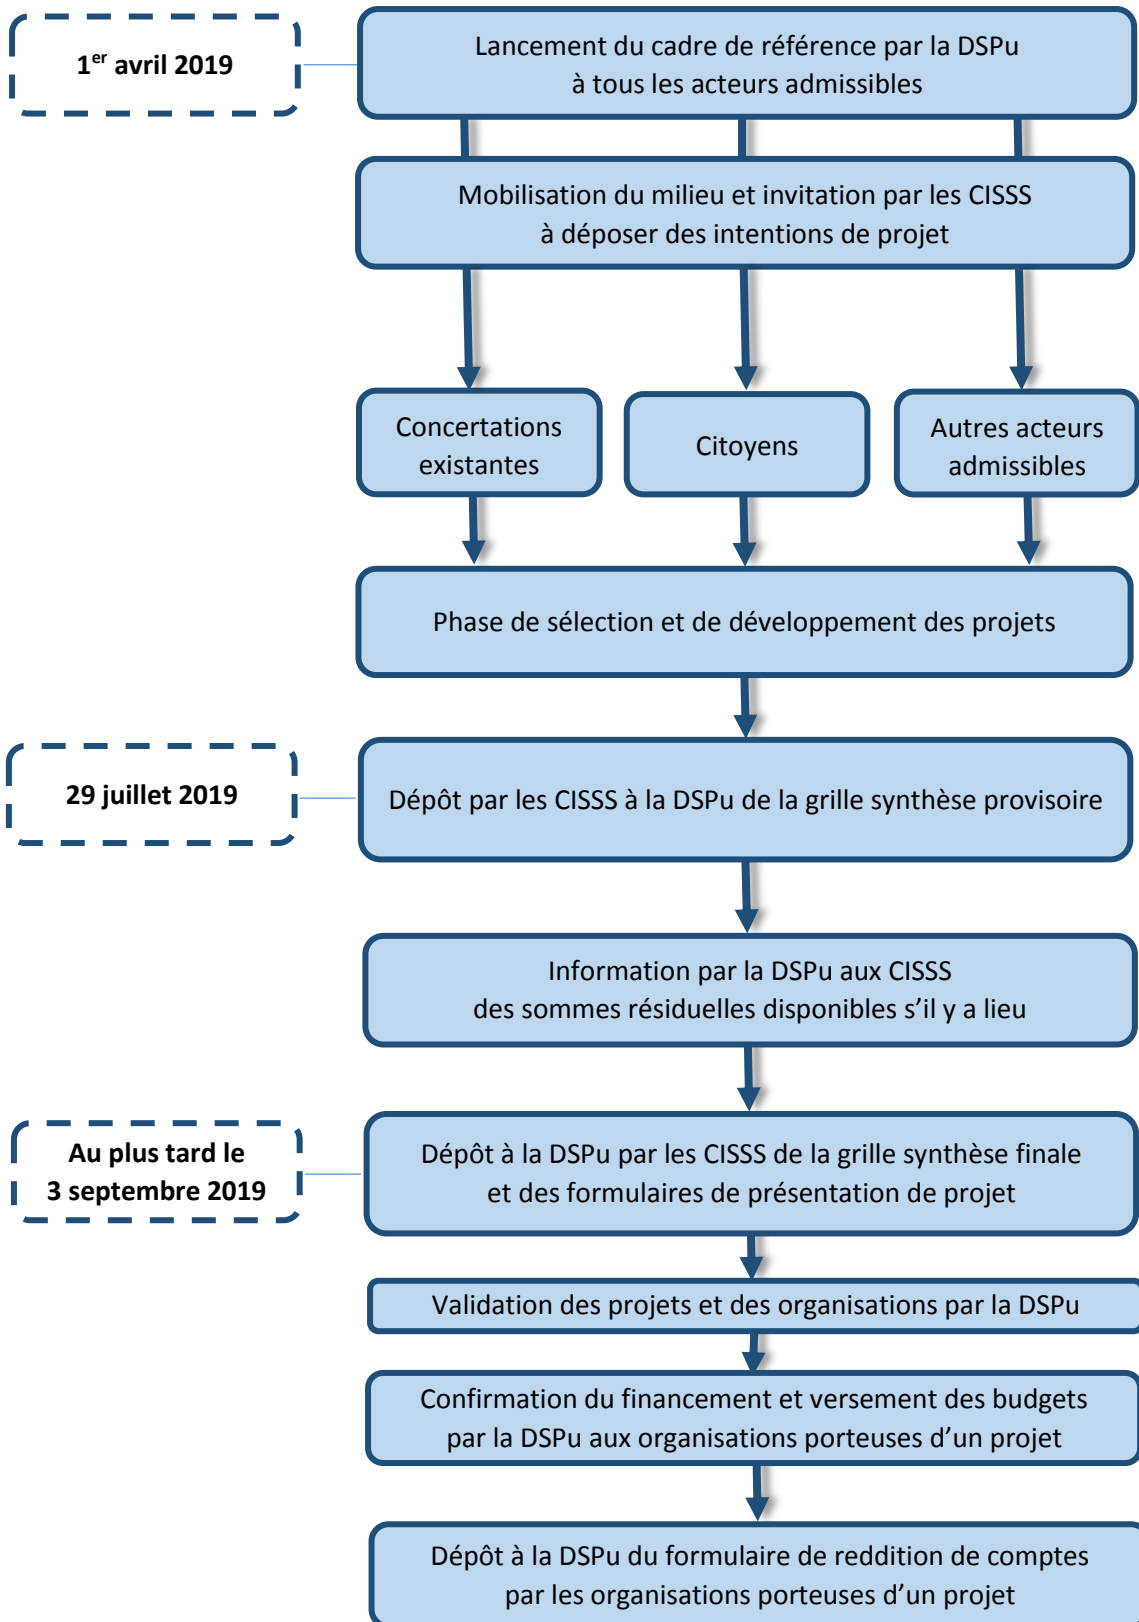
1$^{er}$ avril 2019

Lancement du cadre de référence par la DSPu à tous les acteurs admissibles

Mobilisation du milieu et invitation par les CISSS à déposer des intentions de projet

Concertations existantes

Citoyens

Autres acteurs admissibles

Phase de sélection et de développement des projets

29 juillet 2019

Dépôt par les CISSS à la DSPu de la grille synthèse provisoire

Information par la DSPu aux CISSS des sommes résiduelles disponibles s'il y a lieu

Au plus tard le 3 septembre 2019

Dépôt à la DSPu par les CISSS de la grille synthèse finale et des formulaires de présentation de projet

Validation des projets et des organisations par la DSPu

Confirmation du financement et versement des budgets par la DSPu aux organisations porteuses d'un projet

Dépôt à la DSPu du formulaire de reddition de comptes par les organisations porteuses d'un projet